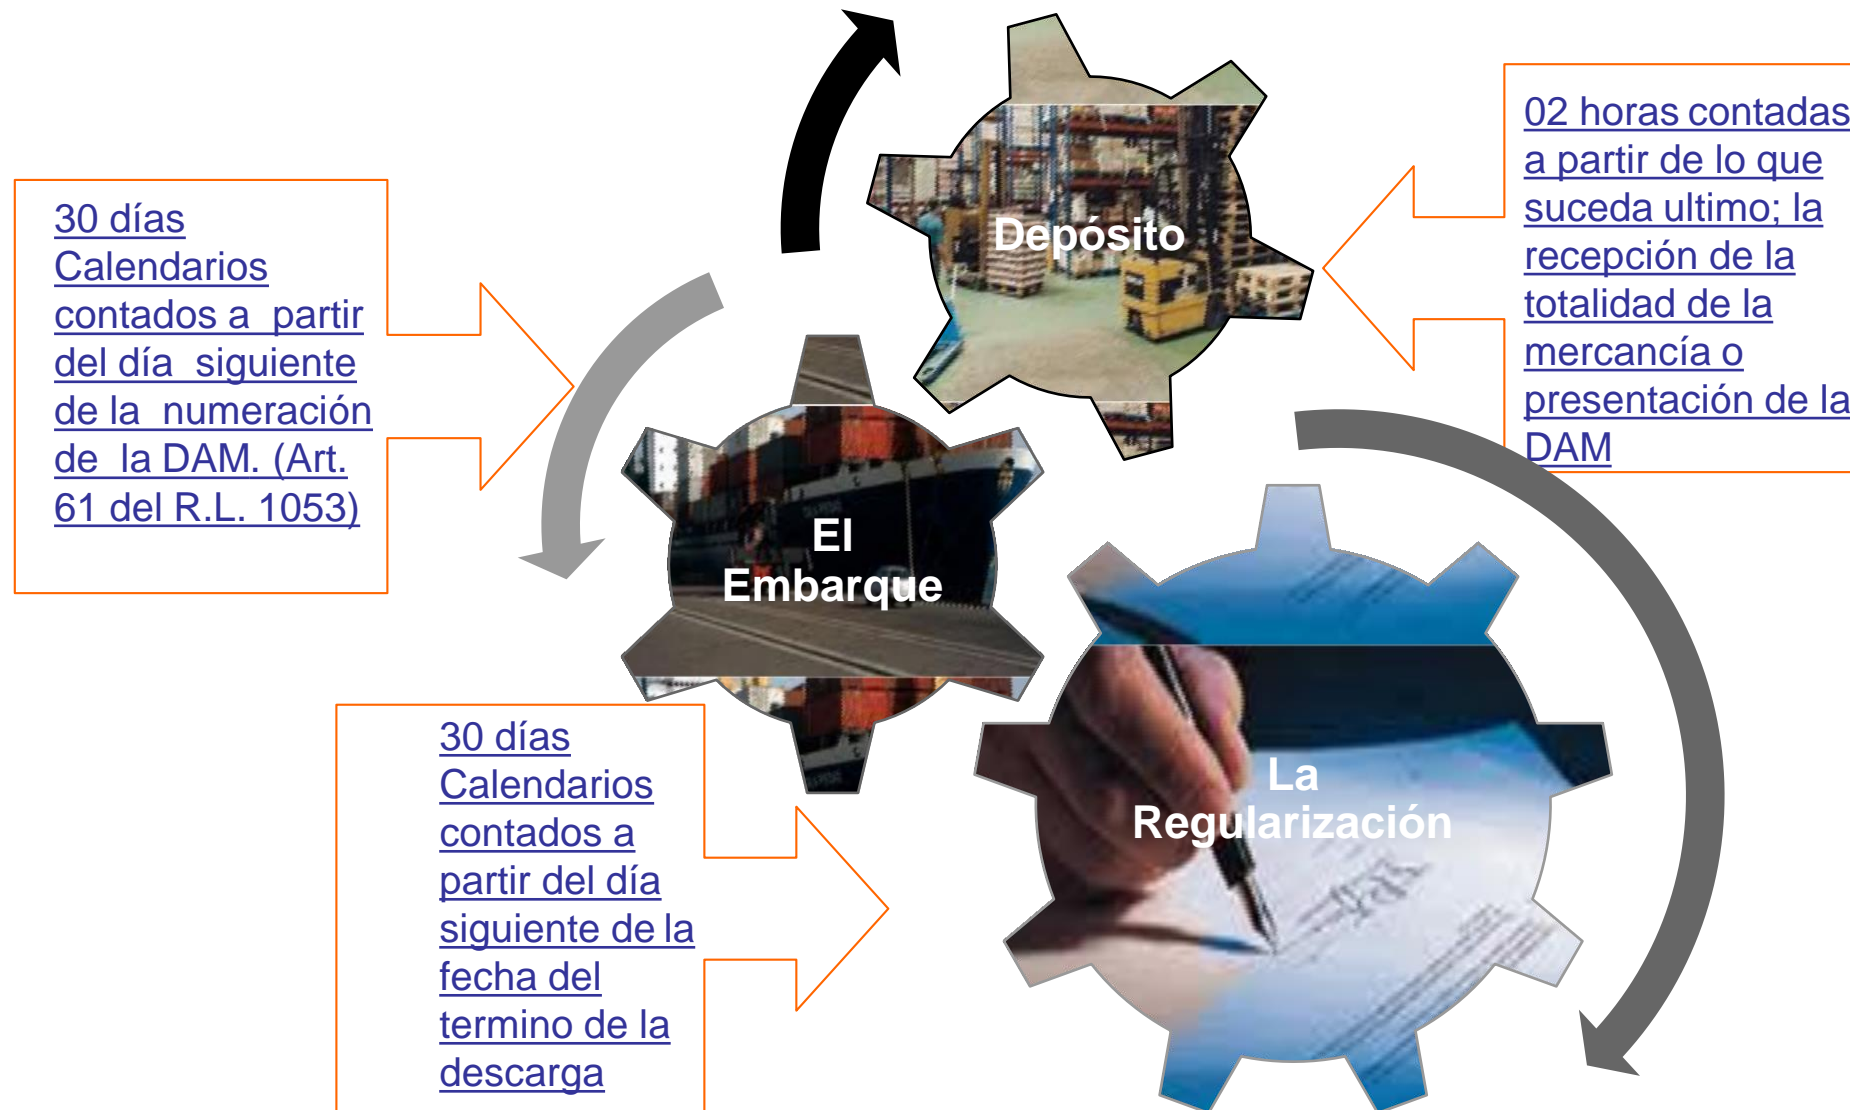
30 días Calendarios contados a partir del día siguiente de la numeración de la DAM. (Art. 61 del R.L. 1053)

Depósito

02 horas contadas a partir de lo que suceda ultimo; la recepción de la totalidad de la mercancía o presentación de la DAM

El Embarque

La Regularización

30 días Calendarios contados a partir del día siguiente de la fecha del termino de la descarga